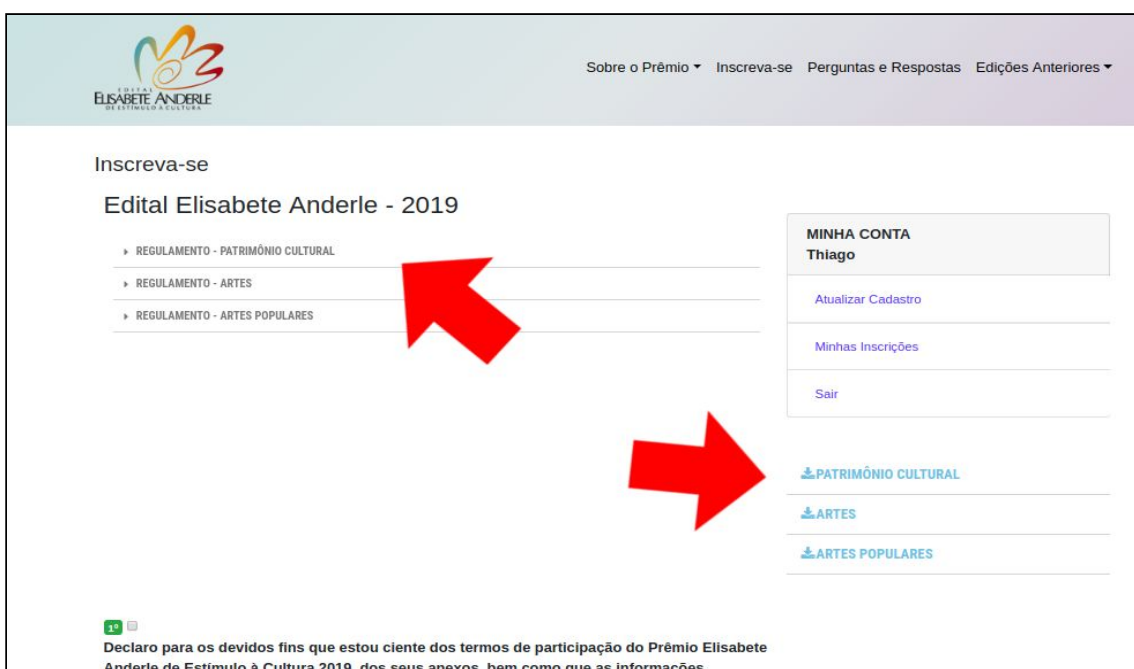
EDITAL
ELISABETE ANDERLE
DE ESTÍMULO À CULTURA

Sobre o Prêmio ▾ Inscreva-se Perguntas e Respostas Edições Anteriores ▾

Inscreva-se

Edital Elisabete Anderle - 2019

▸ REGULAMENTO - PATRIMÔNIO CULTURAL
▸ REGULAMENTO - ARTES
▸ REGULAMENTO - ARTES POPULARES

MINHA CONTA
Thiago

Atualizar Cadastro

Minhas Inscrições

Sair

PATRIMÔNIO CULTURAL
ARTES
ARTES POPULARES

1º

Declaro para os devidos fins que estou ciente dos termos de participação do Prêmio Elisabete Anderle de Estímulo à Cultura 2019, dos seus anexos, bem como que as informações